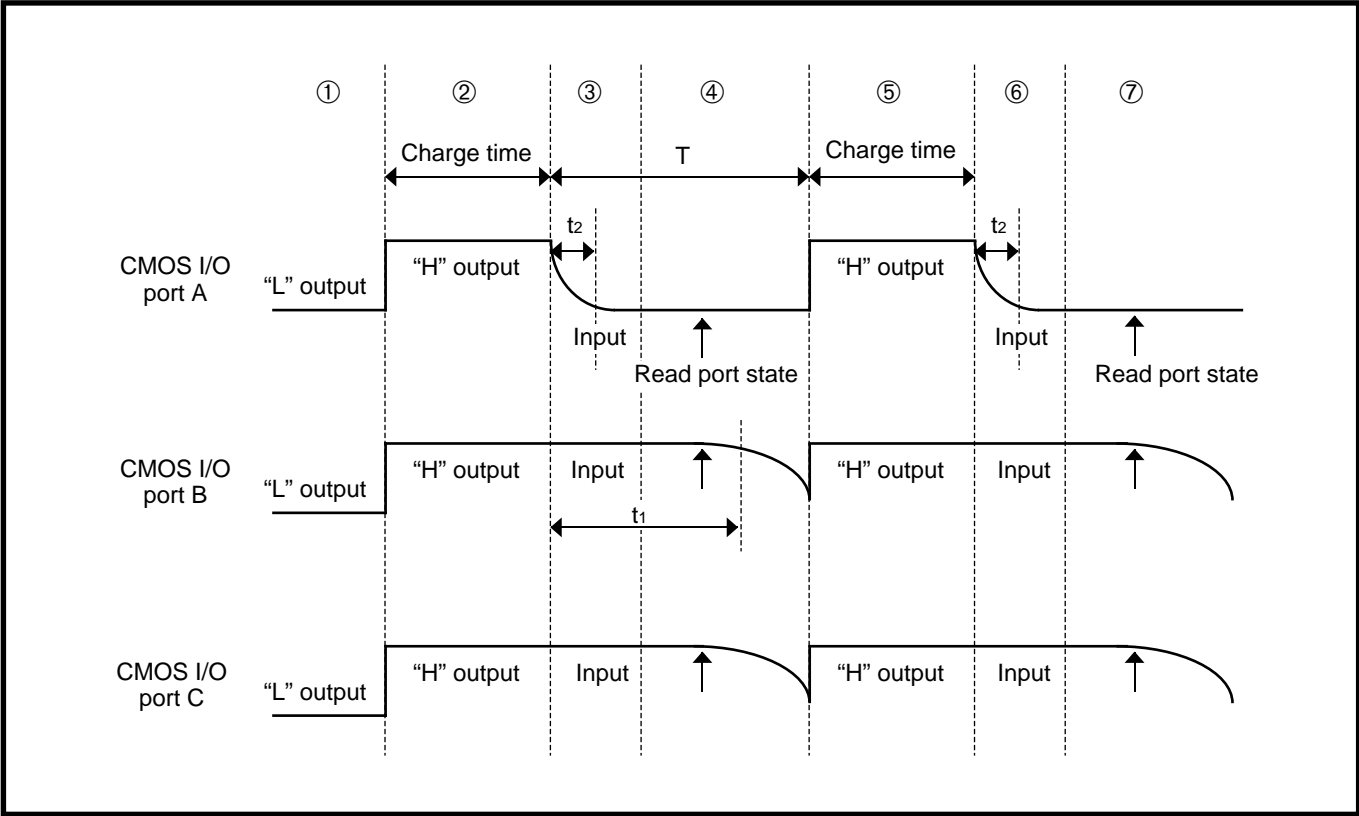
① ② ③ ④ ⑤ ⑥ ⑦

Charge time
T
Charge time

$t_2$
$t_2$

CMOS I/O port A
"L" output
"H" output
Input
Read port state
"H" output
Input
Read port state

CMOS I/O port B
"L" output
"H" output
Input
$t_1$
"H" output
Input

CMOS I/O port C
"L" output
"H" output
Input
"H" output
Input